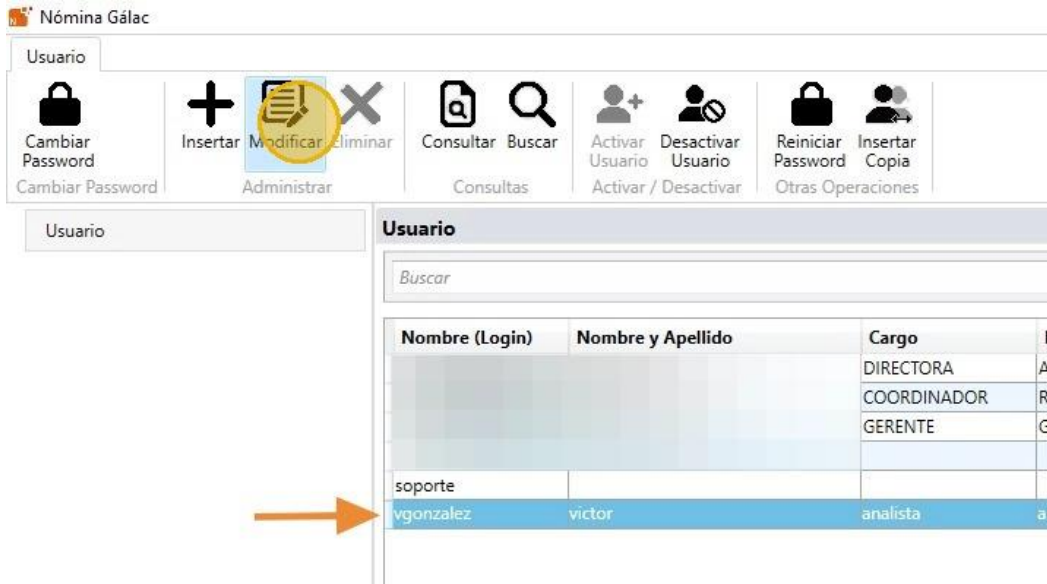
Nómina Gálac

Usuario

Cambiar Password
Cambiar Password

Insertar Modificar Eliminar
Administrar

Consultar Buscar
Consultas

Activar Usuario Desactivar Usuario
Activar / Desactivar

Reiniciar Password Insertar Copia
Otras Operaciones

Usuario

Usuario

Buscar

| Nombre (Login) | Nombre y Apellido | Cargo | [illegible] |
|---|---|---|---|
| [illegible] | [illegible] | DIRECTORA | A |
| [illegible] | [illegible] | COORDINADOR | R |
| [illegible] | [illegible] | GERENTE | G |
| | | | |
| soporte | | | |
| vgonzalez | victor | analista | a |